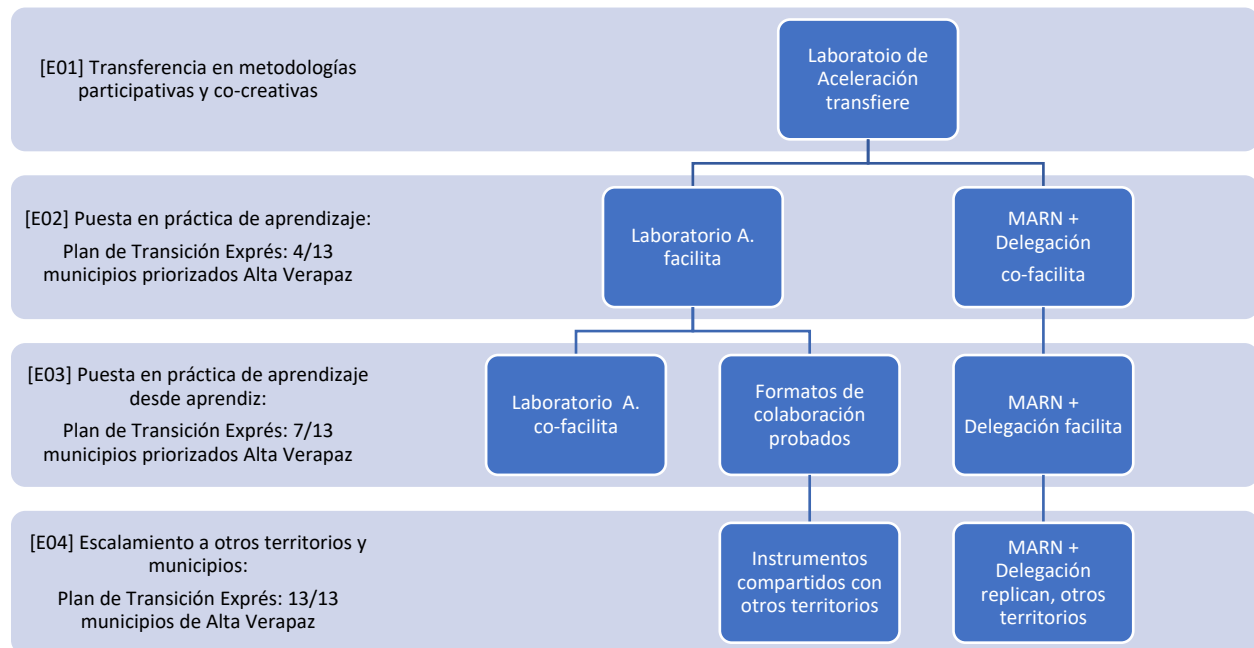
[E01] Transferencia en metodologías participativas y co-creativas

Laboratoio de Aceleración transfiere

[E02] Puesta en práctica de aprendizaje:

Plan de Transición Exprés: 4/13 municipios priorizados Alta Verapaz

Laboratorio A. facilita

MARN + Delegación co-facilita

[E03] Puesta en práctica de aprendizaje desde aprendiz:

Plan de Transición Exprés: 7/13 municipios priorizados Alta Verapaz

Laboratorio A. co-facilita

Formatos de colaboración probados

MARN + Delegación facilita

[E04] Escalamiento a otros territorios y municipios:

Plan de Transición Exprés: 13/13 municipios de Alta Verapaz

Instrumentos compartidos con otros territorios

MARN + Delegación replican, otros territorios